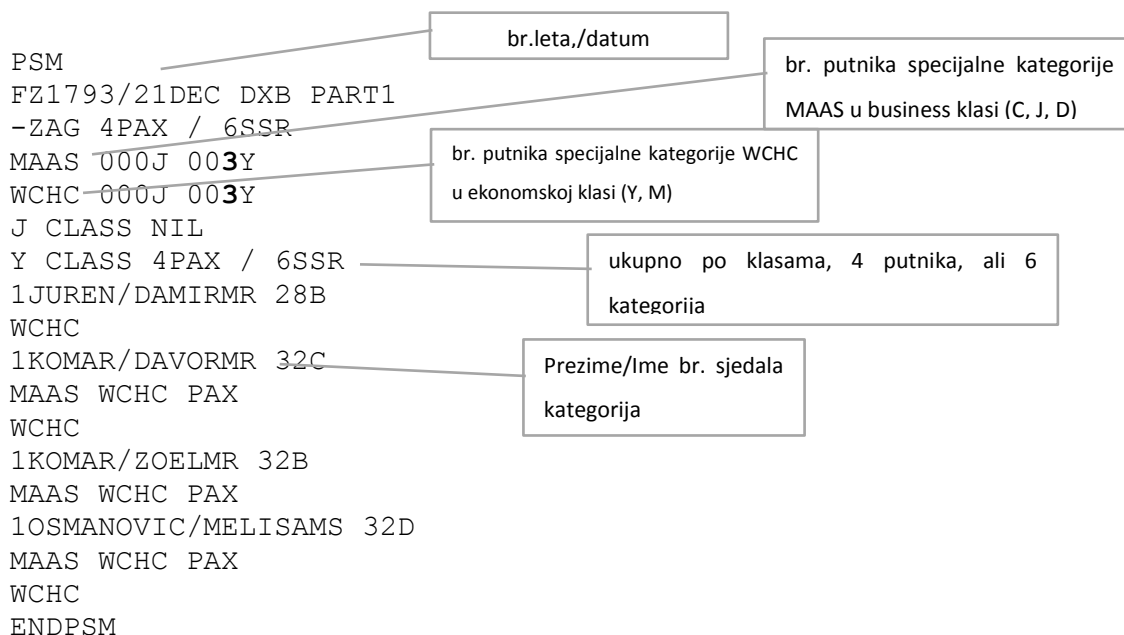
PSM
FZ1793/21DEC DXB PART1
-ZAG 4PAX / 6SSR
MAAS 000J 003Y
WCHC 000J 003Y
J CLASS NIL
Y CLASS 4PAX / 6SSR
1JUREN/DAMIRMR 28B
WCHC
1KOMAR/DAVORMR 32C
MAAS WCHC PAX
WCHC
1KOMAR/ZOELMR 32B
MAAS WCHC PAX
1OSMANOVIC/MELISAMS 32D
MAAS WCHC PAX
WCHC
ENDPSM

br.leta,/datum

br. putnika specijalne kategorije MAAS u business klasi (C, J, D)

br. putnika specijalne kategorije WCHC u ekonomskoj klasi (Y, M)

ukupno po klasama, 4 putnika, ali 6 kategorija

Prezime/Ime br. sjedala kategorija